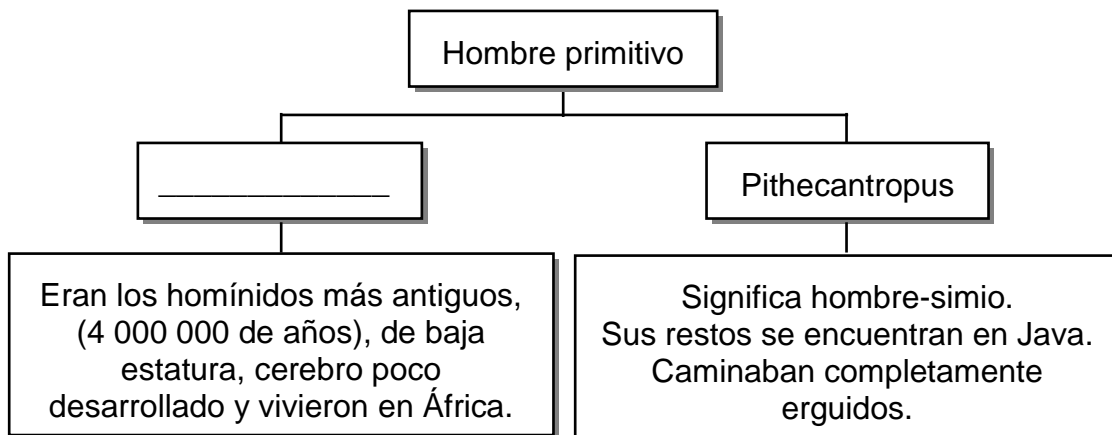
Hombre primitivo

______________

Pithecantropus

Eran los homínidos más antiguos, (4 000 000 de años), de baja estatura, cerebro poco desarrollado y vivieron en África.

Significa hombre-simio. Sus restos se encuentran en Java. Caminaban completamente erguidos.